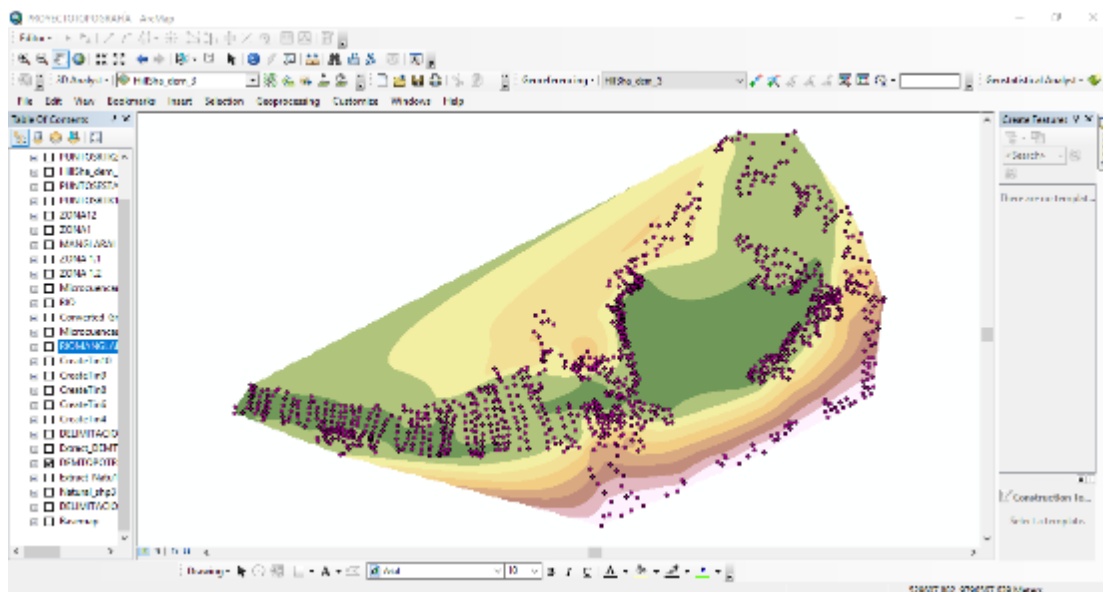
PROYECTOTOPOGRAFIA - ArcMap

Editor

3D Analyst | Hillsha_dem_4

Georeferencing | Hillsha_dem_5

Geostatistical Analyst

File Edit View Bookmarks Insert Selection Geoprocessing Customize Windows Help

Table Of Contents

PUNTOSBUSQ
Hillsha_dem_
PUNTOSESTA
PUNTOSBUS
ZONA12
ZONA1
MANSIARAN
ZONA 1.1
ZONA 1.2
Microcuenca
RIO
Converted Gr
Microcuenca
RIOHANGL/A
CreateTin5
CreateTin3
CreateTin3
CreateTin5
CreateTin4
DELIMITACIO
Extract_DEMT
PUNTOTOPOG
Extract_Matu
Natural_php3
DELIMITACIO
Basemap

Create Features

<Search>

There are no templates

Construction To...

Select a template.

Drawing | Arial | 10 | B I U | A

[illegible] Meters